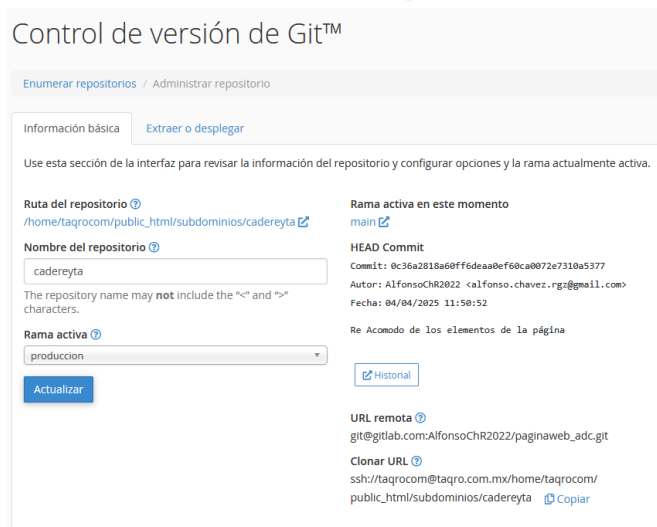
Control de versión de Git™

Enumerar repositorios / Administrar repositorio

Información básica | Extraer o desplegar

Use esta sección de la interfaz para revisar la información del repositorio y configurar opciones y la rama actualmente activa.

Ruta del repositorio
/home/taqrocom/public_html/subdominios/cadereyta

Nombre del repositorio
cadereyta
The repository name may **not** include the "<" and ">" characters.

Rama activa
produccion

Actualizar

Rama activa en este momento
main

HEAD Commit
Commit: 0c36a2818a60ff6deaa0ef60ca0072e7310a5377
Autor: AlfonsoChR2022 <alfonso.chavez.rgz@gmail.com>
Fecha: 04/04/2025 11:50:52

Re Acomodo de los elementos de la página

Historial

URL remota
git@gitlab.com:AlfonsoChR2022/paginaweb_adc.git

Clonar URL
ssh://taqrocom@taqro.com.mx/home/taqrocom/public_html/subdominios/cadereyta Copiar